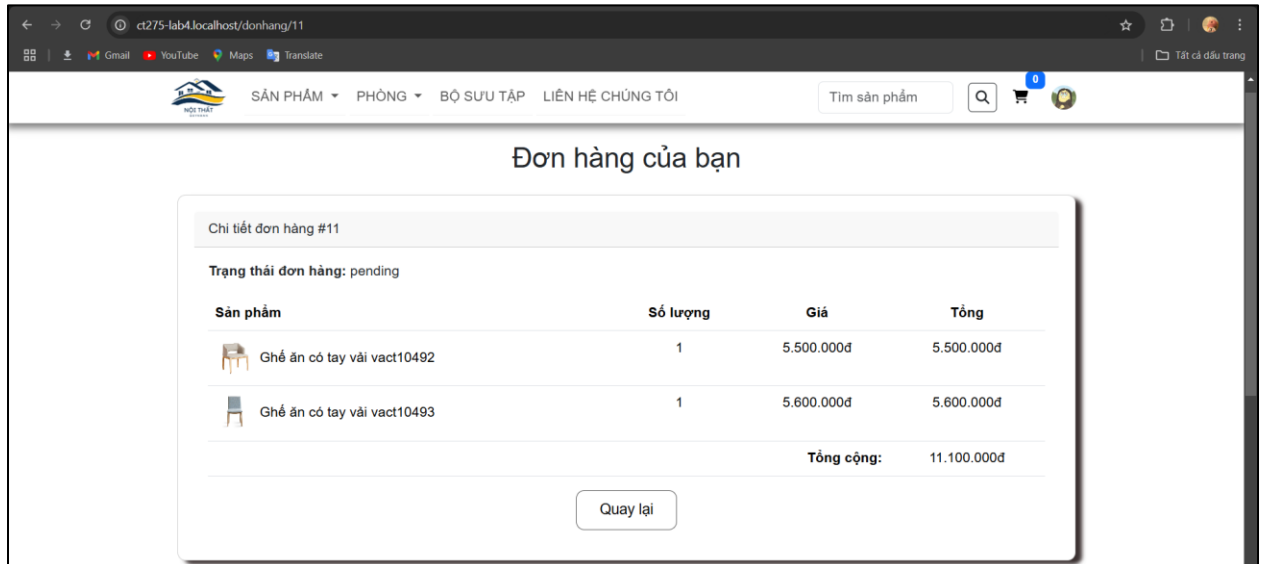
ct275-lab4.localhost/donhang/11

Gmail YouTube Maps Translate

Tất cả dấu trang

NỘI THẤT

SẢN PHẨM ▾ PHÒNG ▾ BỘ SƯU TẬP LIÊN HỆ CHÚNG TÔI

Tìm sản phẩm

0

Đơn hàng của bạn

Chi tiết đơn hàng #11

**Trạng thái đơn hàng:** pending

| Sản phẩm | Số lượng | Giá | Tổng |
|---|---|---|---|
| Ghế ăn có tay vải vact10492 | 1 | 5.500.000đ | 5.500.000đ |
| Ghế ăn có tay vải vact10493 | 1 | 5.600.000đ | 5.600.000đ |
| | | Tổng cộng: | 11.100.000đ |

Quay lại